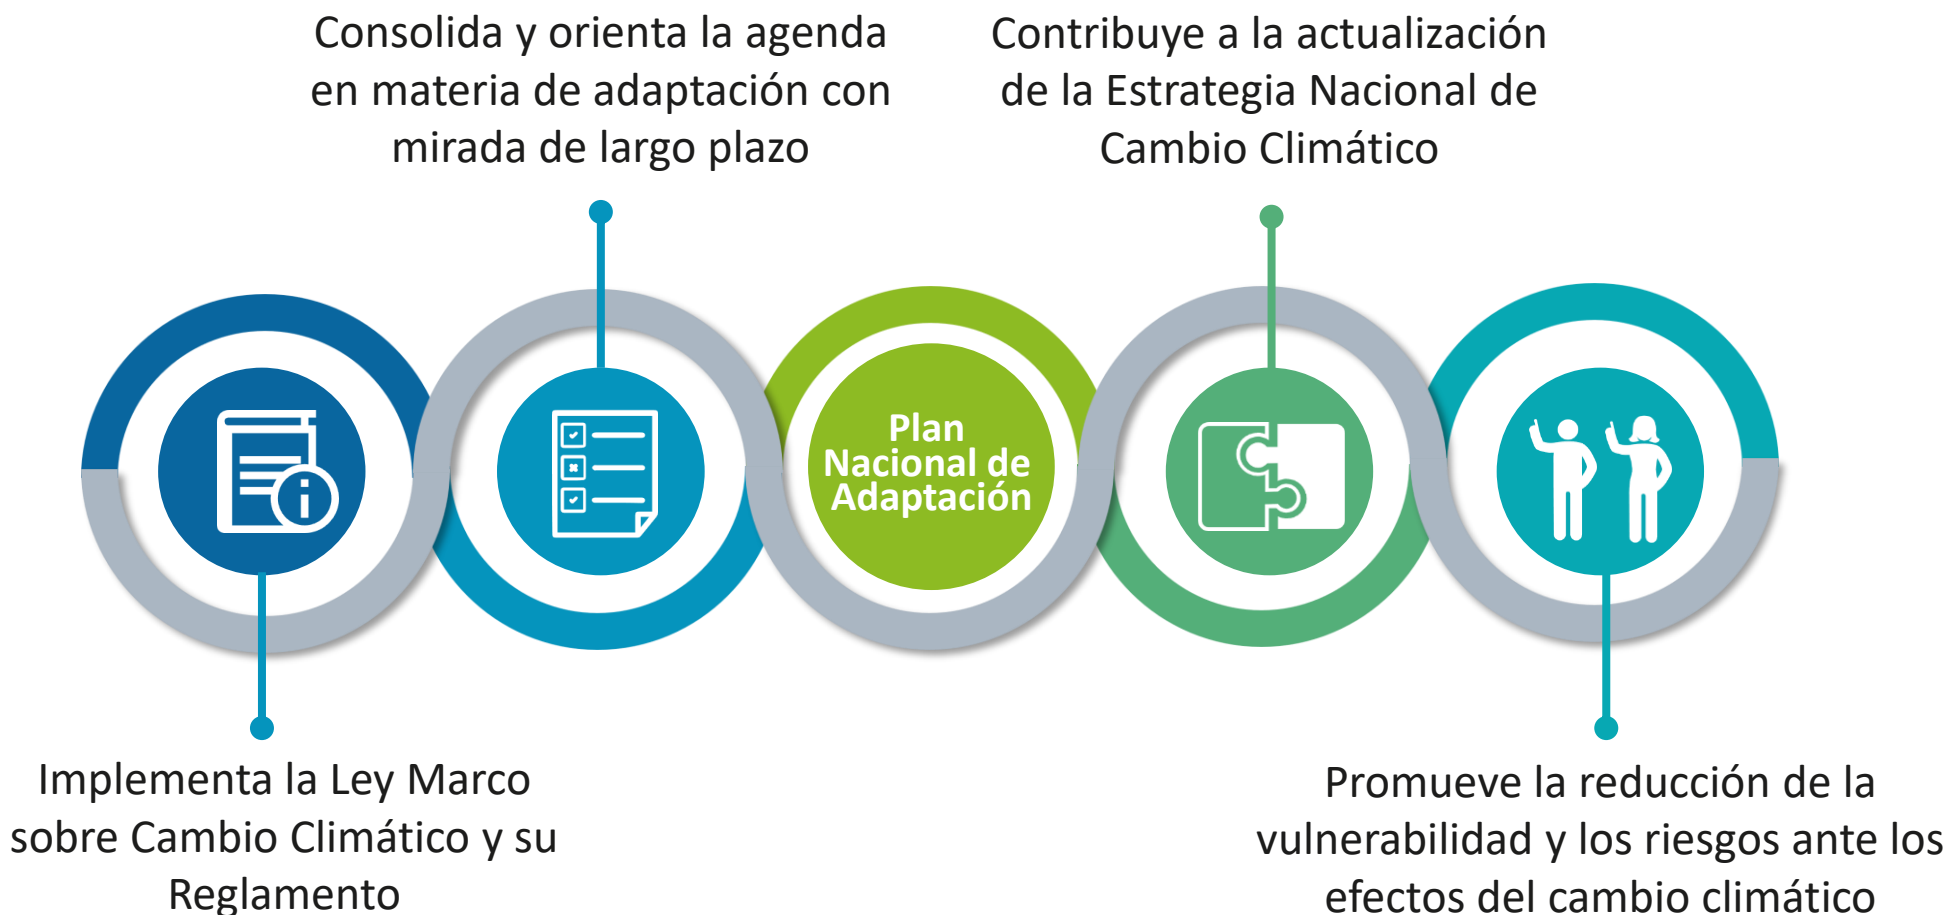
Consolida y orienta la agenda en materia de adaptación con mirada de largo plazo

Contribuye a la actualización de la Estrategia Nacional de Cambio Climático

Plan Nacional de Adaptación

Implementa la Ley Marco sobre Cambio Climático y su Reglamento

Promueve la reducción de la vulnerabilidad y los riesgos ante los efectos del cambio climático